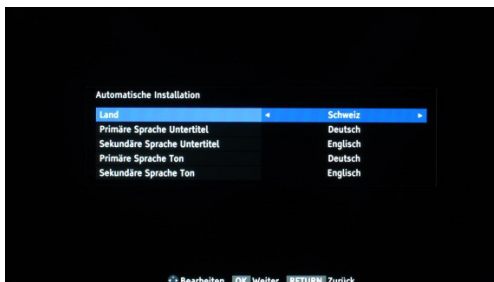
Automatische Installation

| | |
|---|---|
| Land | ◄ Schweiz ► |
| Primäre Sprache Untertitel | Deutsch |
| Sekundäre Sprache Untertitel | Englisch |
| Primäre Sprache Ton | Deutsch |
| Sekundäre Sprache Ton | Englisch |

Bearbeiten OK Weiter RETURN Zurück